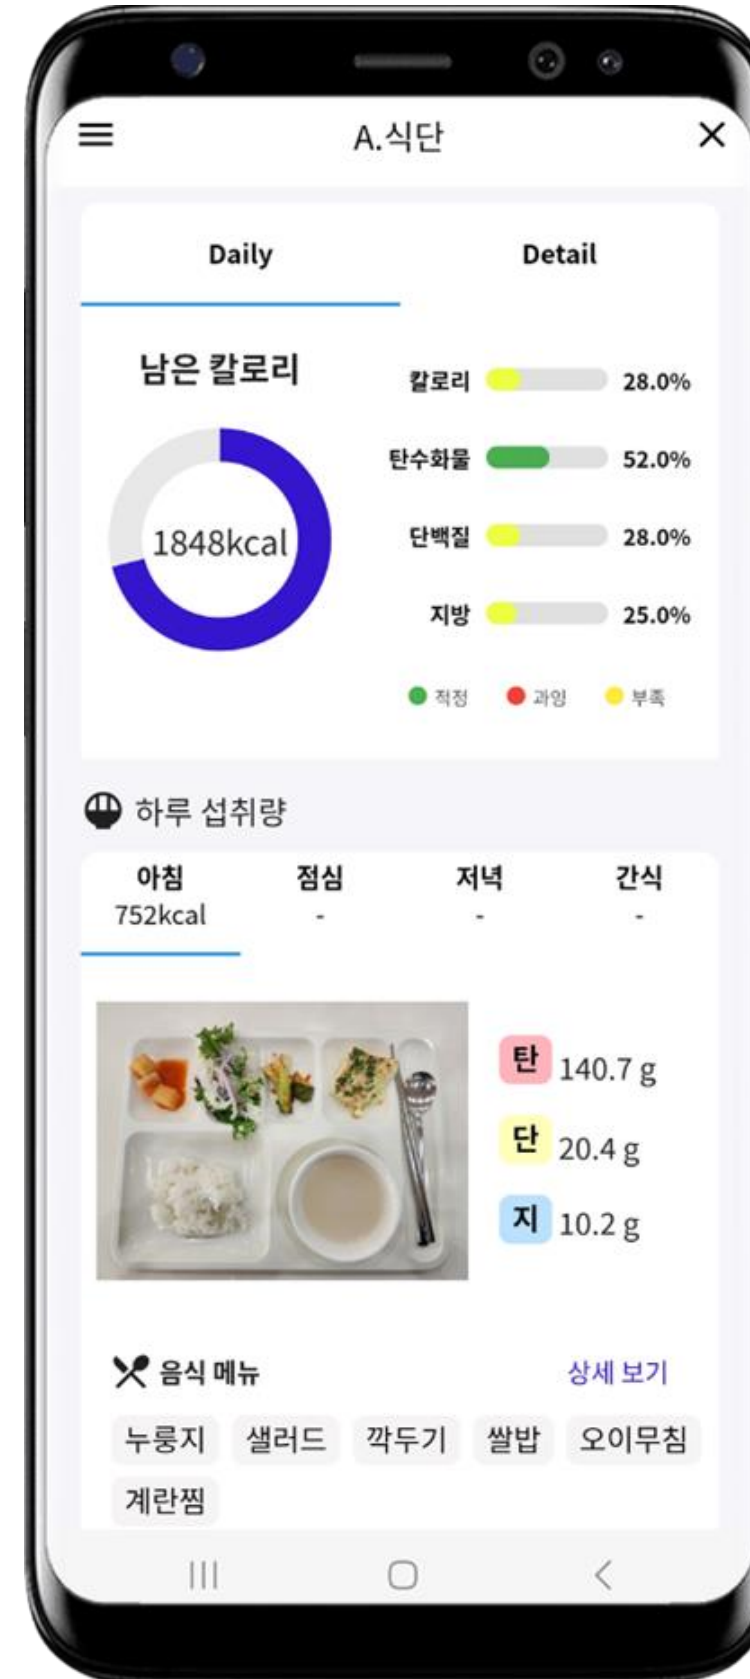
A.식단

Daily

Detail

남은 칼로리

1848kcal

칼로리 28.0%

탄수화물 52.0%

단백질 28.0%

지방 25.0%

적정 과잉 부족

하루 섭취량

| 아침 | 점심 | 저녁 | 간식 |
|---|---|---|---|
| 752kcal | - | - | - |

탄 140.7 g

단 20.4 g

지 10.2 g

음식 메뉴

상세 보기

누룽지 샐러드 깍두기 쌀밥 오이무침 계란찜